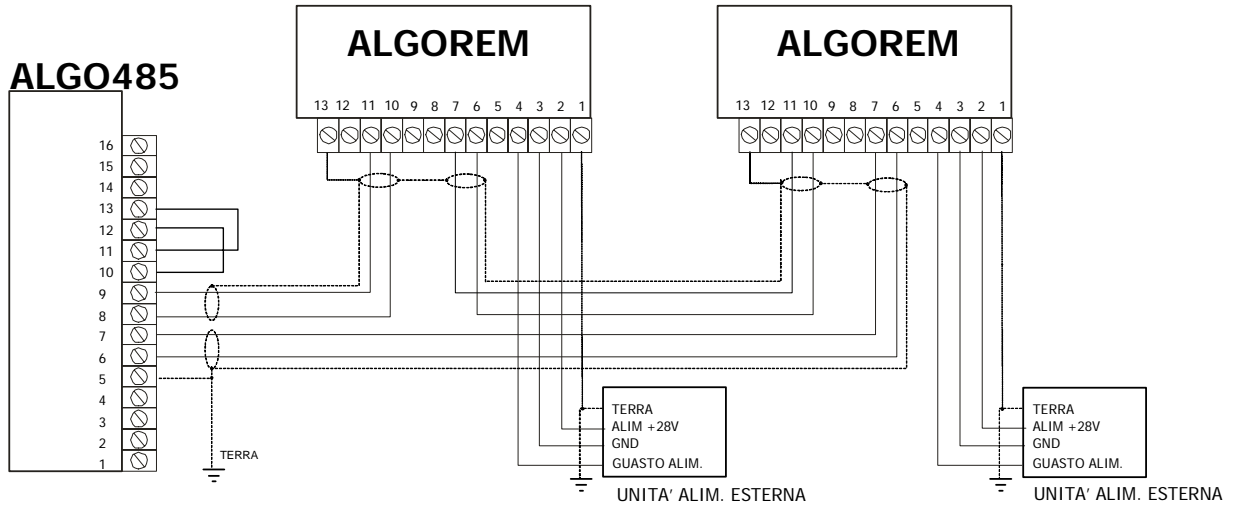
ALGOREM

13 12 11 10 9 8 7 6 5 4 3 2 1

ALGOREM

13 12 11 10 9 8 7 6 5 4 3 2 1

ALGO485

16
15
14
13
12
11
10
9
8
7
6
5
4
3
2
1

TERRA

TERRA
ALIM +28V
GND
GUASTO ALIM.

UNITA' ALIM. ESTERNA

TERRA
ALIM +28V
GND
GUASTO ALIM.

UNITA' ALIM. ESTERNA